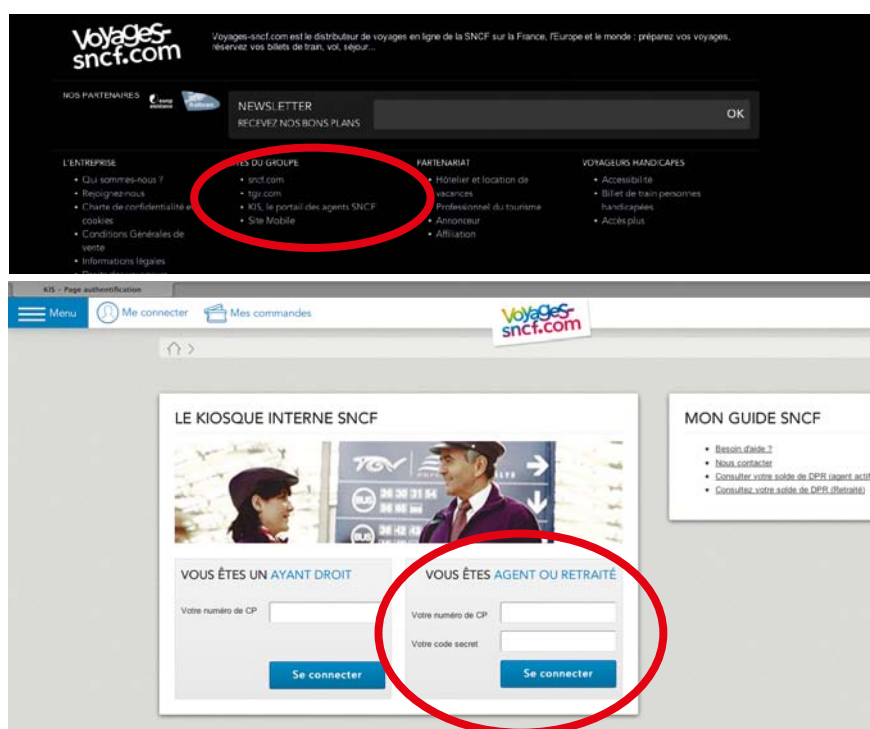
Voyages-sncf.com

Voyages-sncf.com est le distributeur de voyages en ligne de la SNCF sur la France, l'Europe et le monde : préparez vos voyages, réservez vos billets de train, vol, séjour...

NOS PARTENAIRES

NEWSLETTER
RECEVEZ NOS BONS PLANS

OK

L'ENTREPRISE
- Qui sommes-nous ?
- Rejoignez-nous
- Charte de confidentialité et cookies
- Conditions Générales de vente
- Informations légales
- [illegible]

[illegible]TES DU GROUPE
- sncf.com
- tgv.com
- KIS, le portail des agents SNCF
- Site Mobile

PARTENARIAT
- Hôtelier et location de vacances
- Professionnel du tourisme
- Annonceur
- Affiliation

VOYAGEURS HANDICAPES
- Accessibilité
- Billet de train personnes handicapées
- Accès plus

KIS - Page authentification

Menu
Me connecter
Mes commandes

Voyages-sncf.com

LE KIOSQUE INTERNE SNCF

TGV

VOUS ÊTES UN AYANT DROIT
Votre numéro de CP
Se connecter

VOUS ÊTES AGENT OU RETRAITÉ
Votre numéro de CP
Votre code secret
Se connecter

MON GUIDE SNCF
- Besoin d'aide ?
- Nous contacter
- Consulter votre solde de DPR (agent actif
- Consultez votre solde de DPR (Retraité)